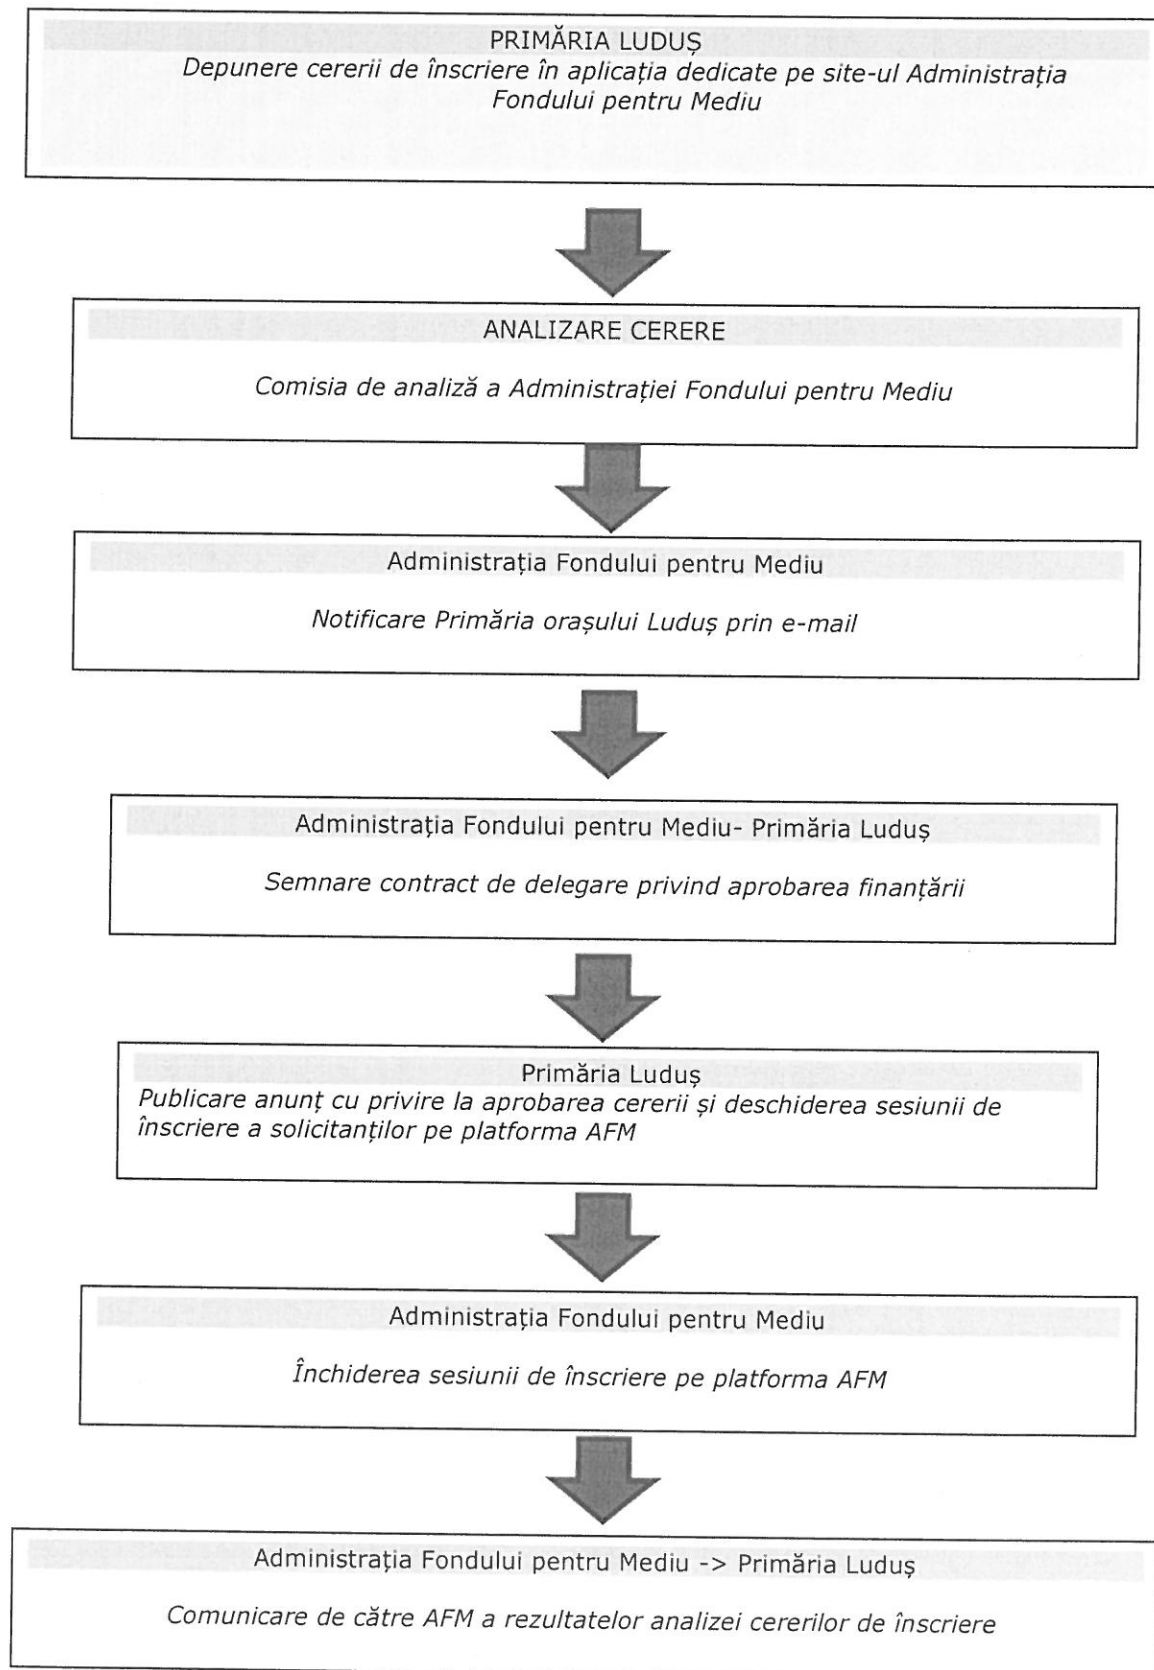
PRIMĂRIA LUDUȘ
Depunere cererii de înscriere în aplicația dedicate pe site-ul Administrația Fondului pentru Mediu

ANALIZARE CERERE

Comisia de analiză a Administrației Fondului pentru Mediu

Administrația Fondului pentru Mediu

Notificare Primăria orașului Luduș prin e-mail

Administrația Fondului pentru Mediu- Primăria Luduș

Semnare contract de delegare privind aprobarea finanțării

Primăria Luduș
Publicare anunț cu privire la aprobarea cererii și deschiderea sesiunii de înscriere a solicitanților pe platforma AFM

Administrația Fondului pentru Mediu

Închiderea sesiunii de înscriere pe platforma AFM

Administrația Fondului pentru Mediu -> Primăria Luduș

Comunicare de către AFM a rezultatelor analizei cererilor de înscriere